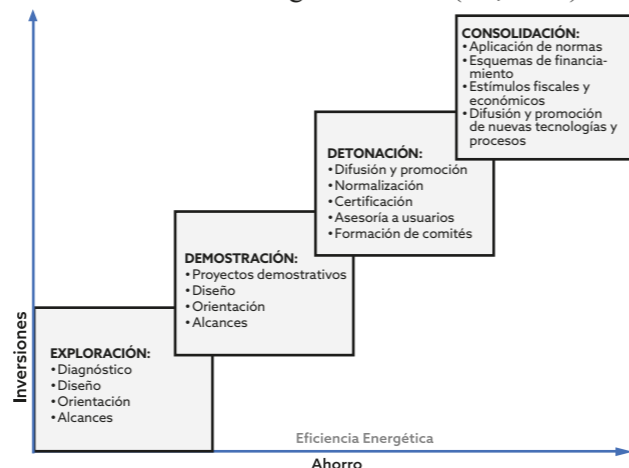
CONSOLIDACIÓN:
• Aplicación de normas
• Esquemas de financiamiento
• Estímulos fiscales y económicos
• Difusión y promoción de nuevas tecnologías y procesos

DETONACIÓN:
• Difusión y promoción
• Normalización
• Certificación
• Asesoría a usuarios
• Formación de comités

DEMOSTRACIÓN:
• Proyectos demostrativos
• Diseño
• Orientación
• Alcances

EXPLORACIÓN:
• Diagnóstico
• Diseño
• Orientación
• Alcances

Inversiones

Eficiencia Energética

Ahorro